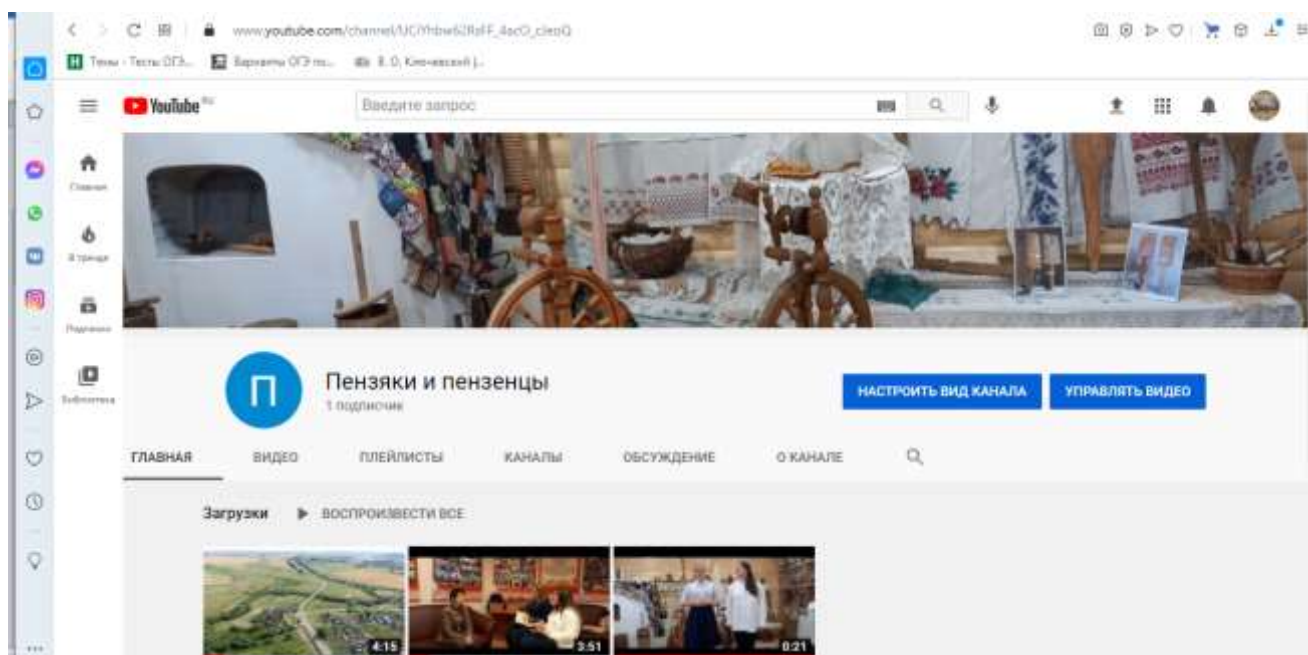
www.youtube.com/channel/UCiYhbw62RdF_4acO_cleoQ

Темы - Тесты ОГЭ... Варианты ОГЭ по... В. О. Ключевский |...

YouTube RU

Введите запрос

Главная

В тренде

Подписки

Библиотека

П

Пензяки и пензенцы

1 подписчик

НАСТРОИТЬ ВИД КАНАЛА

УПРАВЛЯТЬ ВИДЕО

ГЛАВНАЯ

ВИДЕО

ПЛЕЙЛИСТЫ

КАНАЛЫ

ОБСУЖДЕНИЕ

О КАНАЛЕ

Загрузки

ВОСПРОИЗВЕСТИ ВСЕ

4:15

3:51

0:21